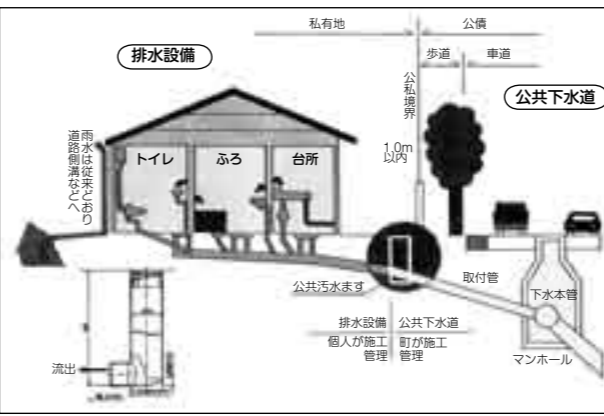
私有地

公債

歩道

車道

排水設備

公共下水道

公私境界

雨水は従来どおり道路側溝などへ

トイレ

ふろ

台所

1.0m以内

公共汚水ます

取付管

下水本管

排水設備

公共下水道

個人が施工管理

町が施工管理

マンホール

流出